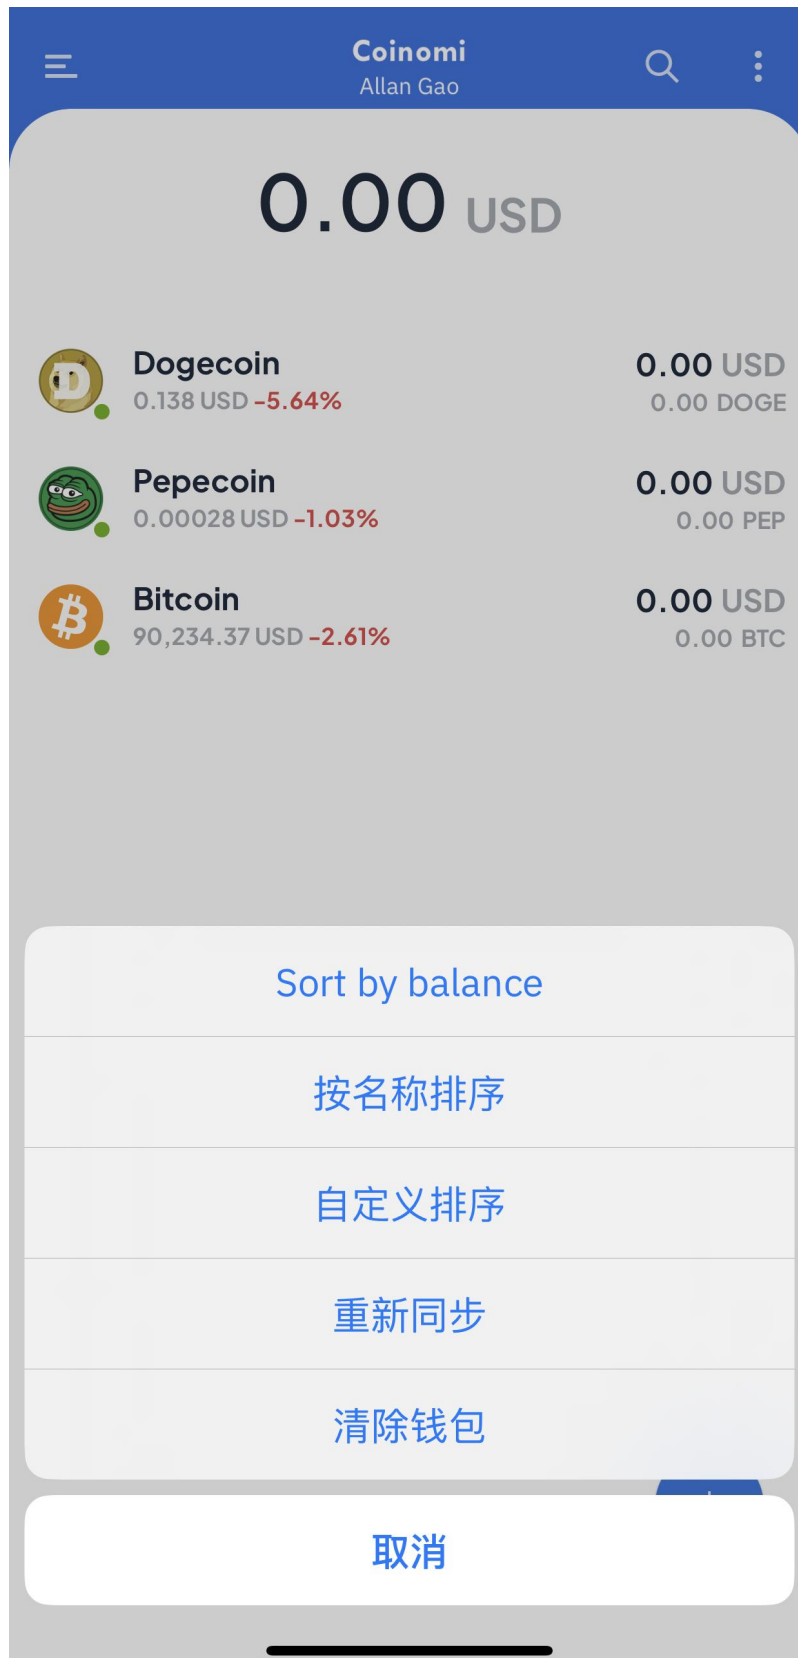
Coinomi
Allan Gao

0.00 USD

Dogecoin
0.138 USD -5.64%
0.00 USD
0.00 DOGE

Pepecoin
0.00028 USD -1.03%
0.00 USD
0.00 PEP

Bitcoin
90,234.37 USD -2.61%
0.00 USD
0.00 BTC

Sort by balance

按名称排序

自定义排序

重新同步

清除钱包

取消